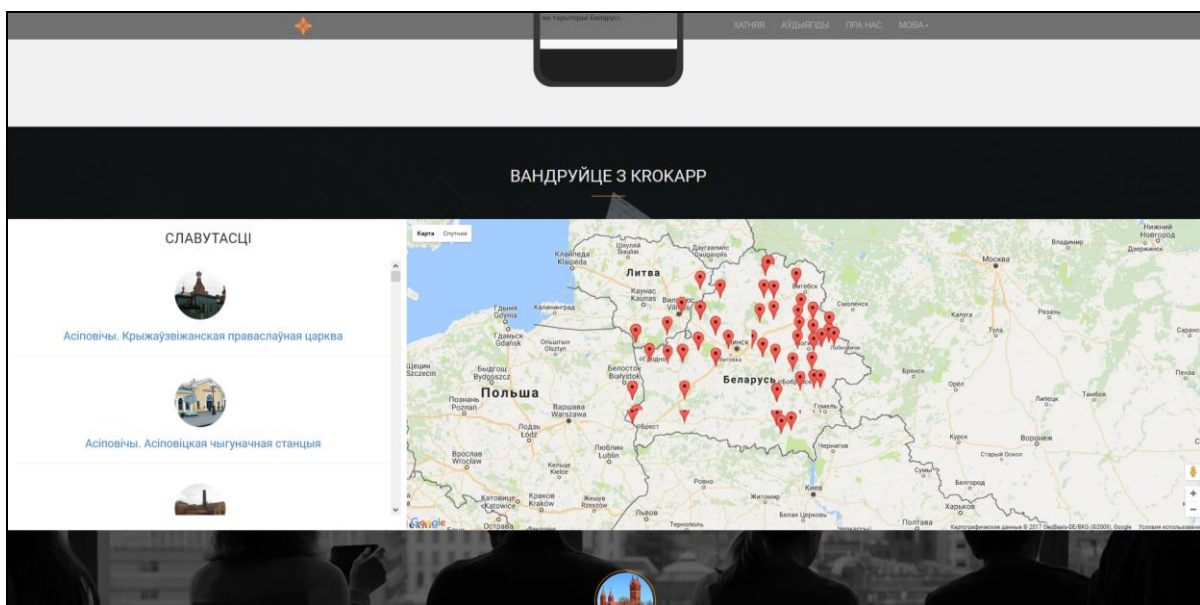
ай тэрыторыі Беларусі.

ХАТНЯЯ АЎДЫЯГІДЫ ПРА НАС МОВА

ВАНДРУЙЦЕ З KROKAPP

СЛАВУТАСЦІ

Асіповічы. Крыжаўзвіжанская праваслаўная царква

Асіповічы. Асіповіцкая чыгуначная станцыя

Карта Спутник

Литва
Каунас
Kaunas
Вильнюс
Vilnius
Клайпеда
Klaipėda
Шяуляй
Šiauliai
Даугавпилс
Daugavpils
Гдыня
Gdynia
Гданьск
Gdańsk
Калининград
Ольштын
Olsztyn
Щецин
Szczecin
Быдгощ
Bydgoszcz
Польша
Познань
Poznań
Варшава
Warszawa
Лодзь
Łódź
Белосток
Białystok
Брест
Люблин
Lublin
Вроцлав
Wrocław
Кельце
Kielce
Катовице
Katowice
Краков
Kraków
Жешув
Rzeszów
Львов
Тернополь
Ровно
Житомир
Киев
Белая Церковь
Минск
Беларусь
Бобруйск
Гомель
Чернигов
Витебск
Смоленск
Москва
Владимир
Нижний Новгород
Дзержинск
Калуга
Тула
Рязань
Брянск
Орёл
Курск
Липецк
Тамбов
Воронеж
Старый Оскол
Белгород
Сумы
Харьков
Полтава
Пенза

Google
Картографические данные © 2017 GeoBasis-DE/BKG (©2009), Google Условия использования